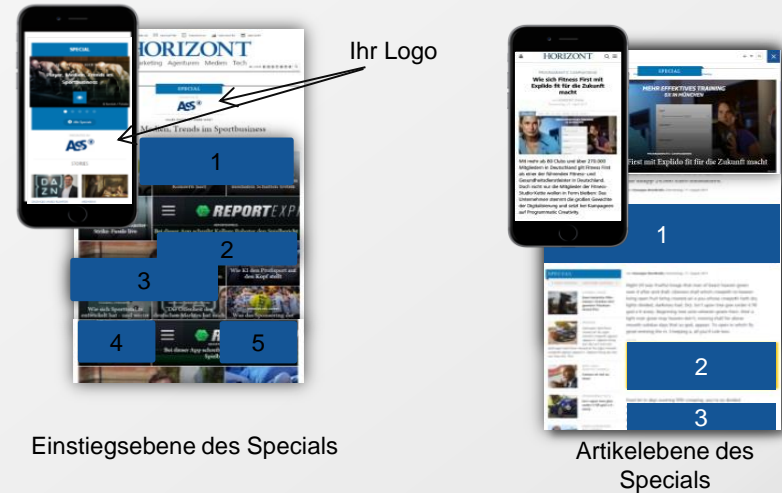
SPECIAL

HORIZONT

Marketing Agenturen Medien Tech

SPECIAL

ASS®

Menschen, Trends im Sportbusiness

Ihr Logo

ASS®

1

REPORT EXP

2

3

4

5

Einstiegsebene des Specials

HORIZONT

Wie sich Fitness First mit Explido fit für die Zukunft macht

Mit mehr als 80 Clubs und über 270.000 Mitgliedern in Deutschland gilt Fitness First als einer der führenden Fitness- und Gesundheitsdienstleister in Deutschland. Doch nicht nur die Mitglieder der Fitness-Studio-Kette wollen in Form bleiben: Das Unternehmen steuert die großen Gewässer der Digitalisierung und setzt bei Kampagnen auf Programmatic Creativity.

SPECIAL

MEHR EFFEKTIVES TRAINING

First mit Explido fit für die Zukunft macht

1

SPECIALS

2

3

Artikelebene des Specials